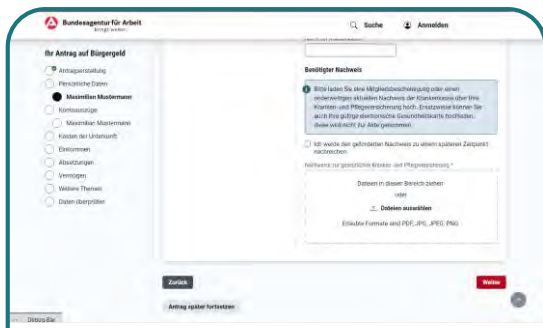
Bundesagentur für Arbeit
bringt weiter.

Suche

Anmelden

Ihr Antrag auf Bürgergeld

Antragsstellung

Persönliche Daten

Maximilian Mustermann

Kontoauszüge

Maximilian Mustermann

Kosten der Unterkunft

Einkommen

Absetzungen

Vermögen

Weitere Themen

Daten überprüfen

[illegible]

Benötigter Nachweis

Bitte laden Sie eine Mitgliedsbescheinigung oder einen anderweitigen aktuellen Nachweis der Krankenkasse über Ihre Kranken- und Pflegeversicherung hoch. Ersatzweise können Sie auch Ihre gültige elektronische Gesundheitskarte hochladen, diese wird nicht zur Akte genommen.

Ich werde den geforderten Nachweis zu einem späteren Zeitpunkt nachreichen

Nachweis zur gesetzlichen Kranken- und Pflegeversicherung *

Dateien in diesen Bereich ziehen

oder

Dateien auswählen

Erlaubte Formate sind PDF, JPG, JPEG, PNG

Zurück

Weiter

Antrag später fortsetzen

Dialog-Bar